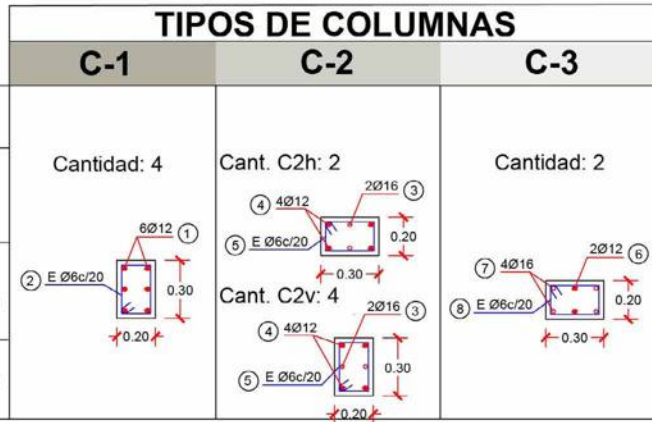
TIPOS DE COLUMNAS

| C-1 | C-2 | C-3 |
|---|---|---|
| Cantidad: 4<br>① 6Ø12<br>② E Ø6c/20<br>0.30<br>0.20 | Cant. C2h: 2<br>③ 2Ø16<br>④ 4Ø12<br>⑤ E Ø6c/20<br>0.20<br>0.30<br>Cant. C2v: 4<br>③ 2Ø16<br>④ 4Ø12<br>⑤ E Ø6c/20<br>0.30<br>0.20 | Cantidad: 2<br>⑥ 2Ø12<br>⑦ 4Ø16<br>⑧ E Ø6c/20<br>0.20<br>0.30 |